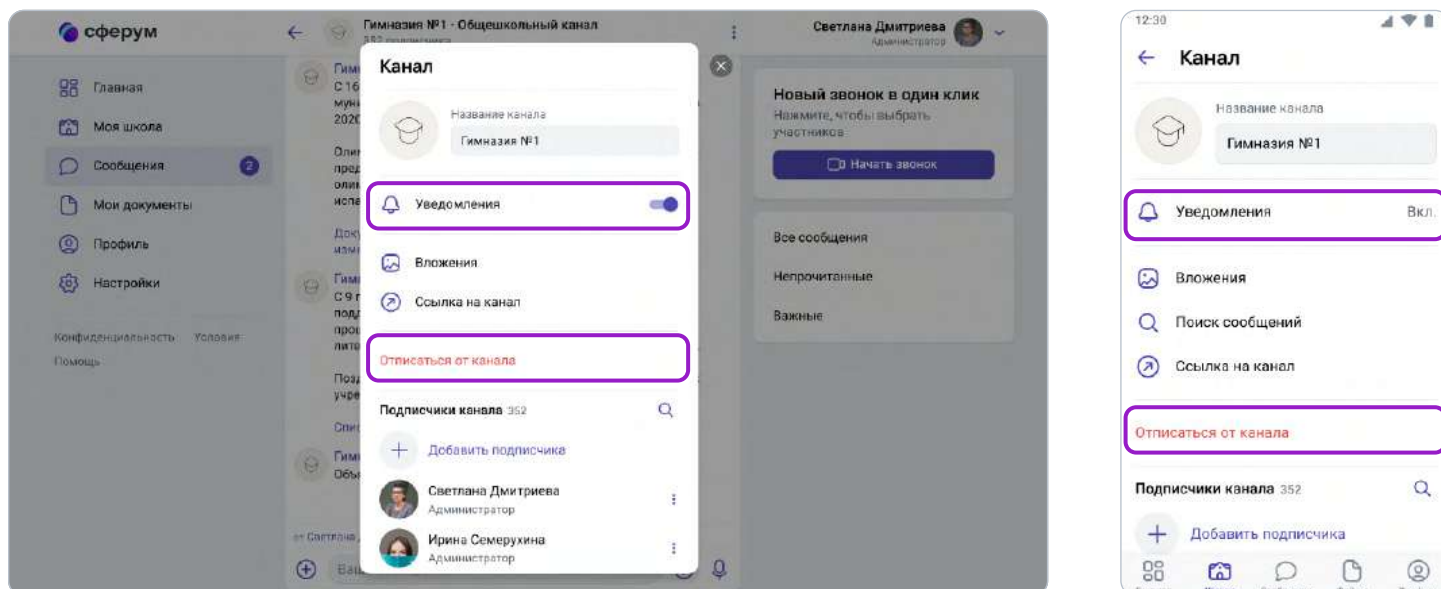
сферум

Главная
Моя школа
Сообщения 2
Мои документы
Профиль
Настройки

Конфиденциальность Условия
Помощь

Гимназия №1 - Общешкольный канал
352 подписчика

Светлана Дмитриева
Администратор

Канал

Название канала
Гимназия №1

Уведомления

Вложения

Ссылка на канал

Отписаться от канала

Подписчики канала 352

Добавить подписчика

Светлана Дмитриева
Администратор

Ирина Семерухина
Администратор

Новый звонок в один клик
Нажмите, чтобы выбрать участников
Начать звонок

Все сообщения
Непрочитанные
Важные

12:30

Канал

Название канала
Гимназия №1

Уведомления Вкл.

Вложения

Поиск сообщений

Ссылка на канал

Отписаться от канала

Подписчики канала 352

Добавить подписчика